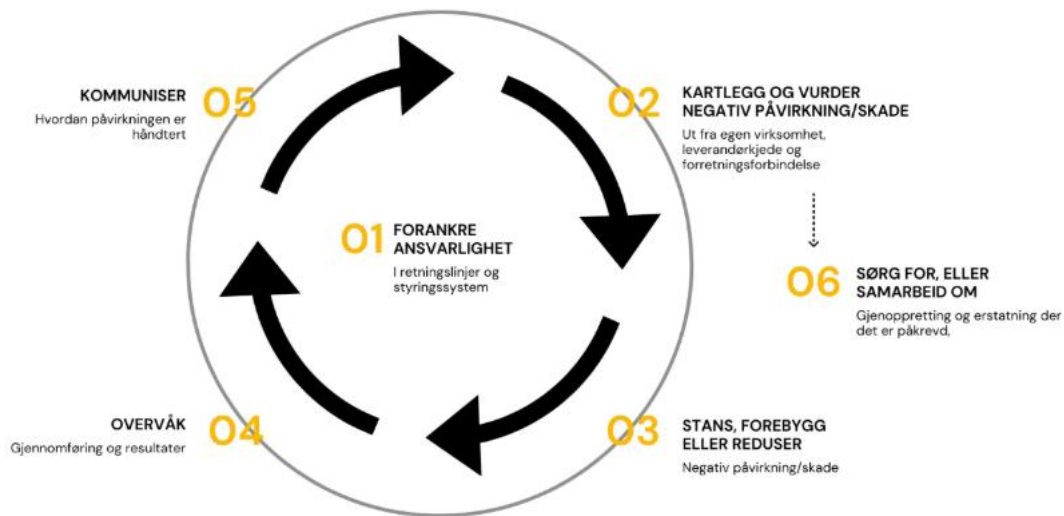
KOMMUNISER
Hvordan påvirkningen er håndtert

05

02

KARTLEGG OG VURDER NEGATIV PÅVIRKNING/SKADE
Ut fra egen virksomhet, leverandørkjede og forretningsforbindelse

01 FORANKRE ANSVARLIGHET
I retningslinjer og styringssystem

06 SØRG FOR, ELLER SAMARBEID OM
Gjenoppretting og erstatning der det er påkrevd,

OVERVÅK
Gjennomføring og resultater

04

03

STANS, FOREBYGG ELLER REDUSER
Negativ påvirkning/skade